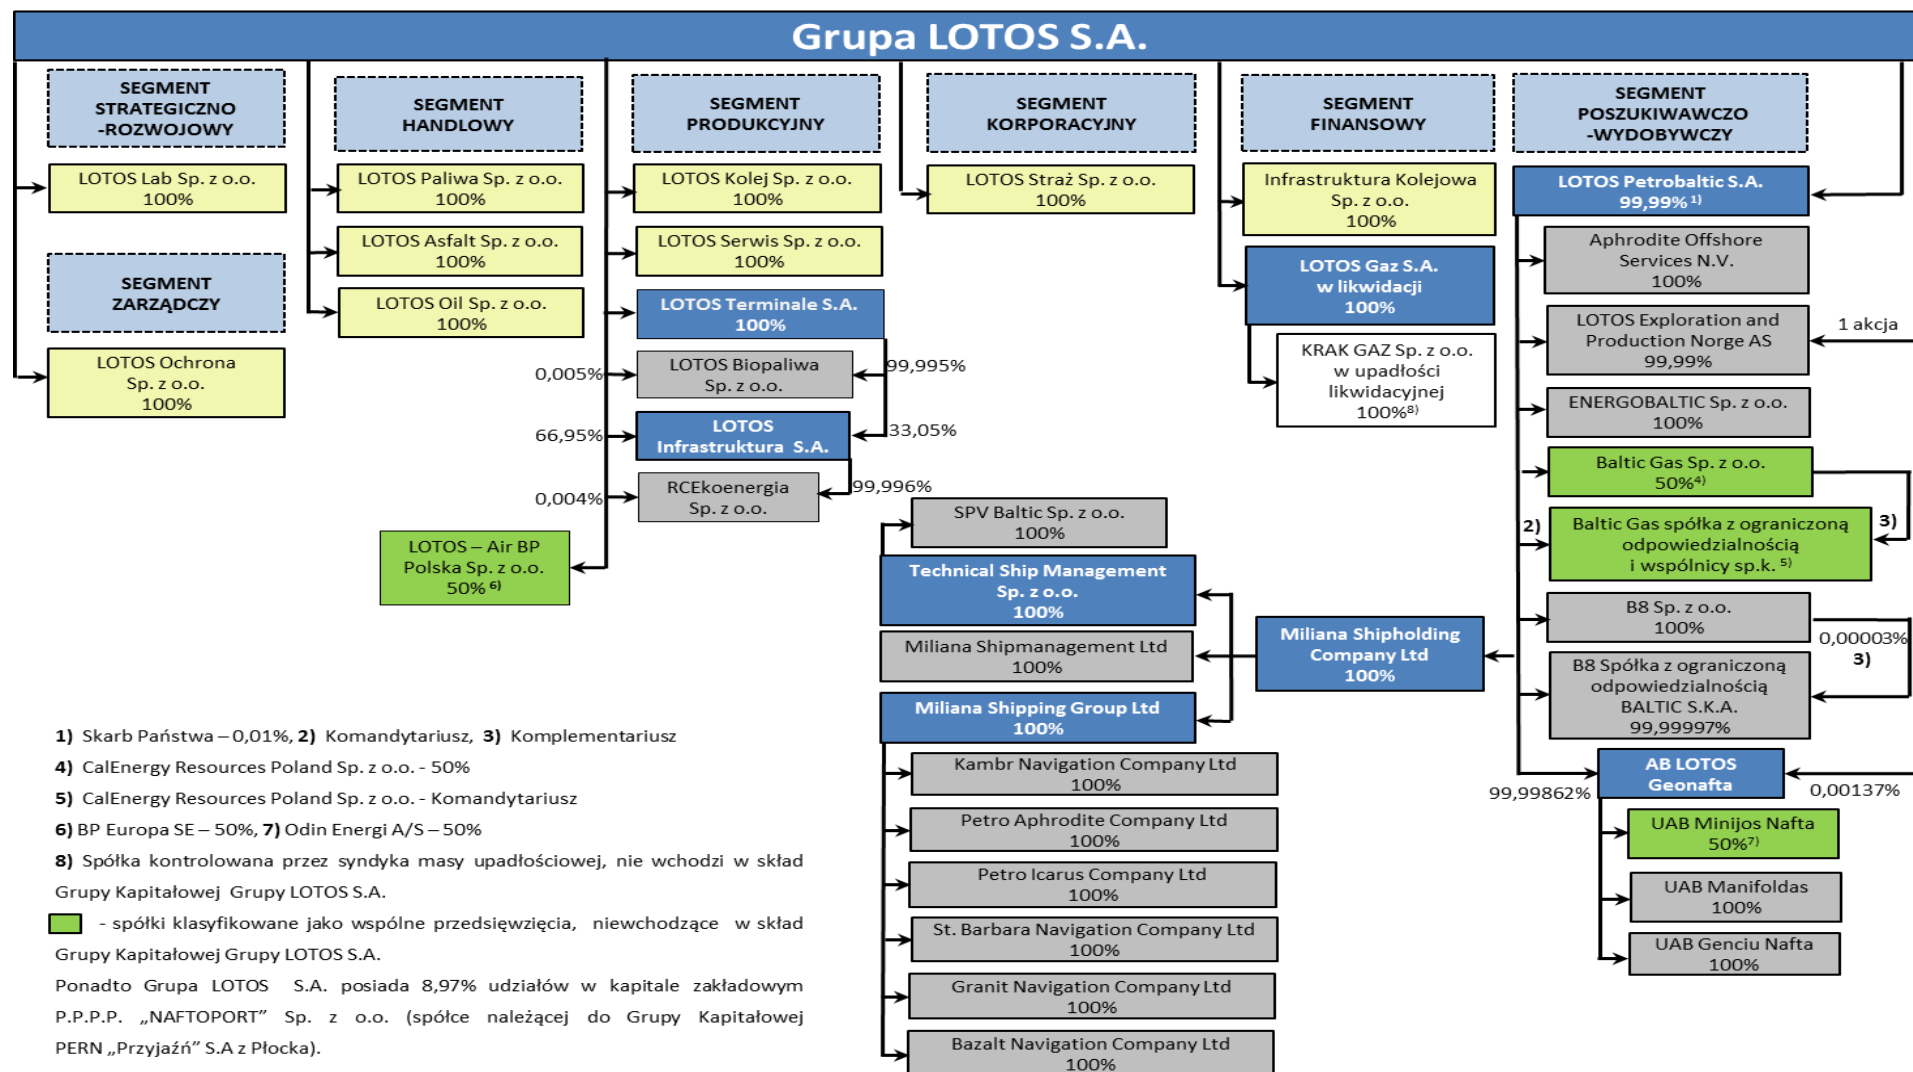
Grupa LOTOS S.A.

SEGMENT STRATEGICZNO -ROZWOJOWY

LOTOS Lab Sp. z o.o. 100%

SEGMENT ZARZĄDCZY

LOTOS Ochrona Sp. z o.o. 100%

SEGMENT HANDLOWY

LOTOS Paliwa Sp. z o.o. 100%

LOTOS Asfalt Sp. z o.o. 100%

LOTOS Oil Sp. z o.o. 100%

LOTOS – Air BP Polska Sp. z o.o. 50% $^{6)}$

SEGMENT PRODUKCYJNY

LOTOS Kolej Sp. z o.o. 100%

LOTOS Serwis Sp. z o.o. 100%

LOTOS Terminale S.A. 100%

0,005%

LOTOS Biopaliwa Sp. z o.o.

99,995%

66,95%

LOTOS Infrastruktura S.A.

33,05%

0,004%

RCEkoenergia Sp. z o.o.

99,996%

SEGMENT KORPORACYJNY

LOTOS Straż Sp. z o.o. 100%

SEGMENT FINANSOWY

Infrastruktura Kolejowa Sp. z o.o. 100%

LOTOS Gaz S.A. w likwidacji 100%

KRAK GAZ Sp. z o.o. w upadłości likwidacyjnej 100%$^{8)}$

SPV Baltic Sp. z o.o. 100%

Technical Ship Management Sp. z o.o. 100%

Miliana Shipmanagement Ltd 100%

Miliana Shipping Group Ltd 100%

Miliana Shipholding Company Ltd 100%

Kambr Navigation Company Ltd 100%

Petro Aphrodite Company Ltd 100%

Petro Icarus Company Ltd 100%

St. Barbara Navigation Company Ltd 100%

Granit Navigation Company Ltd 100%

Bazalt Navigation Company Ltd 100%

SEGMENT POSZUKIWAWCZO -WYDOBYWCZY

LOTOS Petrobaltic S.A. 99,99% $^{1)}$

Aphrodite Offshore Services N.V. 100%

LOTOS Exploration and Production Norge AS 99,99%

1 akcja

ENERGOBALTIC Sp. z o.o. 100%

Baltic Gas Sp. z o.o. 50%$^{4)}$

2)

Baltic Gas spółka z ograniczoną odpowiedzialnością i wspólnicy sp.k. $^{5)}$

3)

B8 Sp. z o.o. 100%

0,00003%

3)

B8 Spółka z ograniczoną odpowiedzialnością BALTIC S.K.A. 99,99997%

AB LOTOS Geonafta

99,99862%

0,00137%

UAB Minijos Nafta 50%$^{7)}$

UAB Manifoldas 100%

UAB Genciu Nafta 100%

1) Skarb Państwa – 0,01%, 2) Komandytariusz, 3) Komplementariusz

4) CalEnergy Resources Poland Sp. z o.o. - 50%

5) CalEnergy Resources Poland Sp. z o.o. - Komandytariusz

6) BP Europa SE – 50%, 7) Odin Energi A/S – 50%

8) Spółka kontrolowana przez syndyka masy upadłościowej, nie wchodzi w skład Grupy Kapitałowej Grupy LOTOS S.A.

- spółki klasyfikowane jako wspólne przedsięwzięcia, niewchodzące w skład Grupy Kapitałowej Grupy LOTOS S.A.

Ponadto Grupa LOTOS S.A. posiada 8,97% udziałów w kapitale zakładowym P.P.P.P. „NAFTOPORT" Sp. z o.o. (spółce należącej do Grupy Kapitałowej PERN „Przyjaźń" S.A z Płocka).